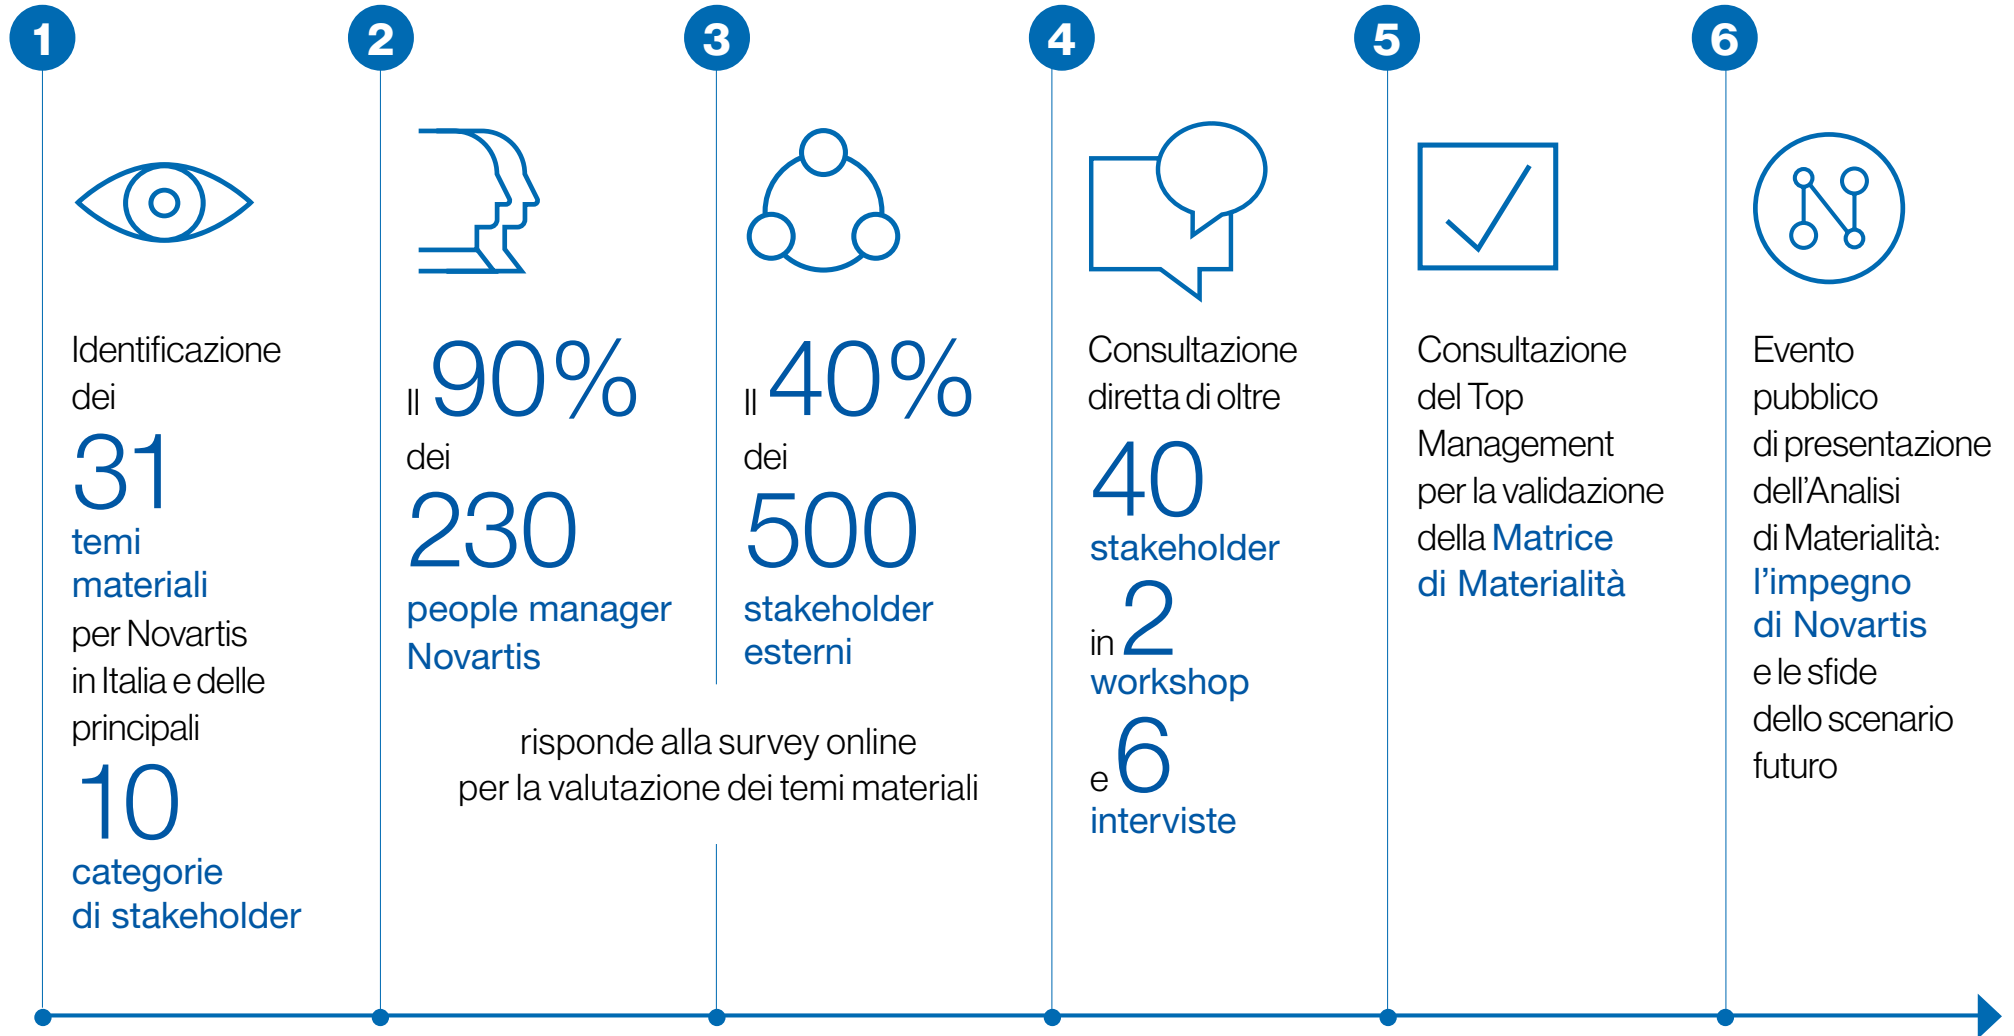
1

Identificazione dei

31

temi materiali

per Novartis in Italia e delle principali

10

categorie di stakeholder

2

Il 90%

dei

230

people manager Novartis

3

Il 40%

dei

500

stakeholder esterni

risponde alla survey online per la valutazione dei temi materiali

4

Consultazione diretta di oltre

40

stakeholder

in 2

workshop

e 6

interviste

5

Consultazione del Top Management per la validazione della Matrice di Materialità

6

Evento pubblico di presentazione dell'Analisi di Materialità: l'impegno di Novartis e le sfide dello scenario futuro